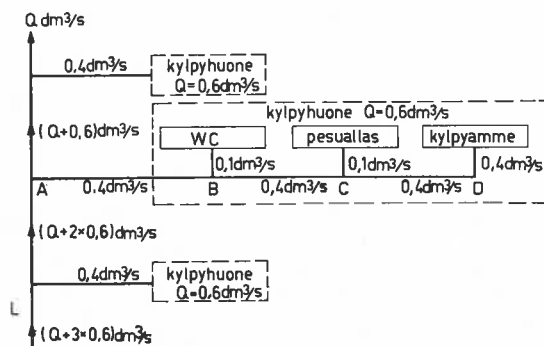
Q dm³/s

0,4dm³/s

kylpyhuone
Q = 0,6dm³/s

kylpyhuone Q = 0,6dm³/s

(Q+0,6)dm³/s

WC

pesuallas

kylpyamme

0,1dm³/s

0,1dm³/s

0,4dm³/s

A 0,4dm³/s B 0,4dm³/s C 0,4dm³/s D

(Q+2×0,6)dm³/s

0,4dm³/s

kylpyhuone
Q = 0,6dm³/s

L

(Q+3×0,6)dm³/s